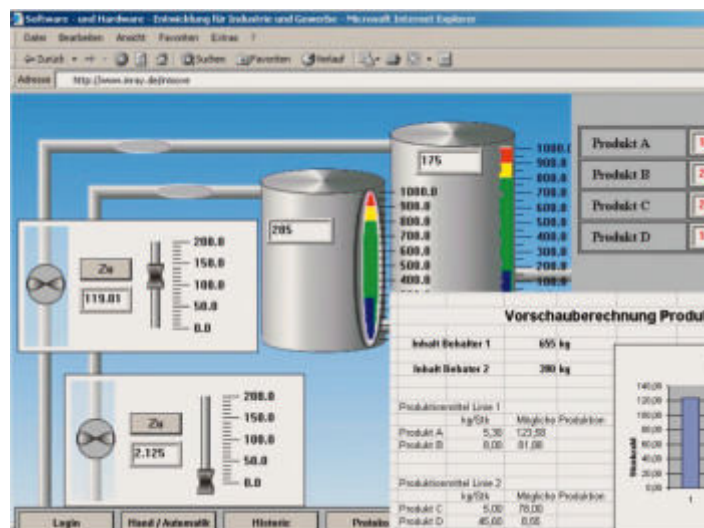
Software - und Hardware - Entwicklung für Industrie und Gewerbe - Microsoft Internet Explorer

Datei Bearbeiten Ansicht Favoriten Extras ?

Zurück Suchen Favoriten Verlauf

Adresse http://www.ib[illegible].de/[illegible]

Produkt A
Produkt B
Produkt C
Produkt D

175

1000.0
900.0
800.0
700.0
600.0
500.0
400.0
300.0
200.0
100.0

285

1000.0
900.0
800.0
700.0
600.0
500.0
400.0

Zu
119.01

200.0
150.0
100.0
50.0
0.0

Zu
2.125

200.0
150.0
100.0
50.0
0.0

Vorschauberechnung Produ

| Inhalt Behälter 1 | 655 kg |
|---|---|
| Inhalt Behälter 2 | 390 kg |

Produktionsmittel Linie 1

| | kg/Stk | Mögliche Produktion |
|---|---|---|
| Produkt A | 5,30 | 123,58 |
| Produkt B | 8,00 | 81,88 |

Produktionsmittel Linie 2

| | kg/Stk | Mögliche Produktion |
|---|---|---|
| Produkt C | 5,00 | 78,00 |
| Produkt D | 45,00 | 8,66 |

140,00
120,00
100,00
80,00
60,00
40,00
20,00
0,00

Stückzahl

1

Login
Hand / Automatik
Historie
Produkt